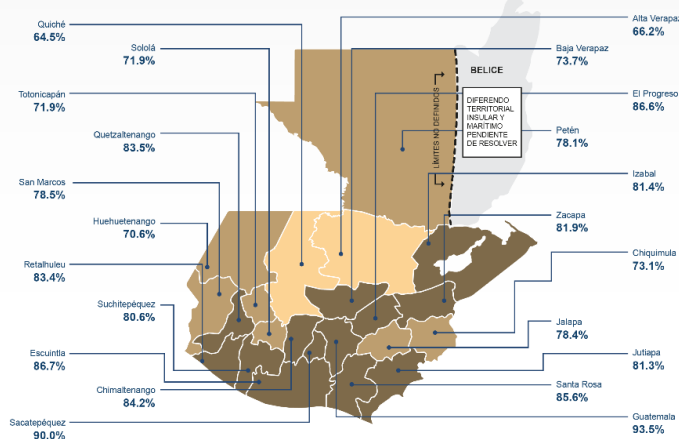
Quiché
64.5%

Sololá
71.9%

Totonicapán
71.9%

Quetzaltenango
83.5%

San Marcos
78.5%

Huehuetenango
70.6%

Retalhuleu
83.4%

Suchitepéquez
80.6%

Escuintla
86.7%

Chimaltenango
84.2%

Sacatepéquez
90.0%

Alta Verapaz
66.2%

Baja Verapaz
73.7%

BELICE

LÍMITES NO DEFINIDOS

DIFERENDO TERRITORIAL INSULAR Y MARÍTIMO PENDIENTE DE RESOLVER

El Progreso
86.6%

Petén
78.1%

Izabal
81.4%

Zacapa
81.9%

Chiquimula
73.1%

Jalapa
78.4%

Jutiapa
81.3%

Santa Rosa
85.6%

Guatemala
93.5%